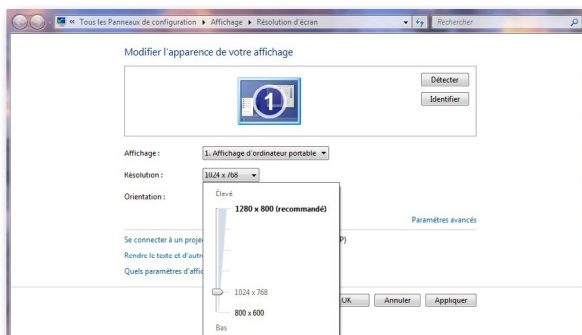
« Tous les Panneaux de configuration ▸ Affichage ▸ Résolution d'écran

Rechercher

Modifier l'apparence de votre affichage

Détecter

Identifier

1

Affichage : 1. Affichage d'ordinateur portable

Résolution : 1024 x 768

Orientation :

Élevé

1280 x 800 (recommandé)

1024 x 768

800 x 600

Bas

Paramètres avancés

Se connecter à un proje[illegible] P)

Rendre le texte et d'autr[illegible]

Quels paramètres d'affic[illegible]

OK Annuler Appliquer